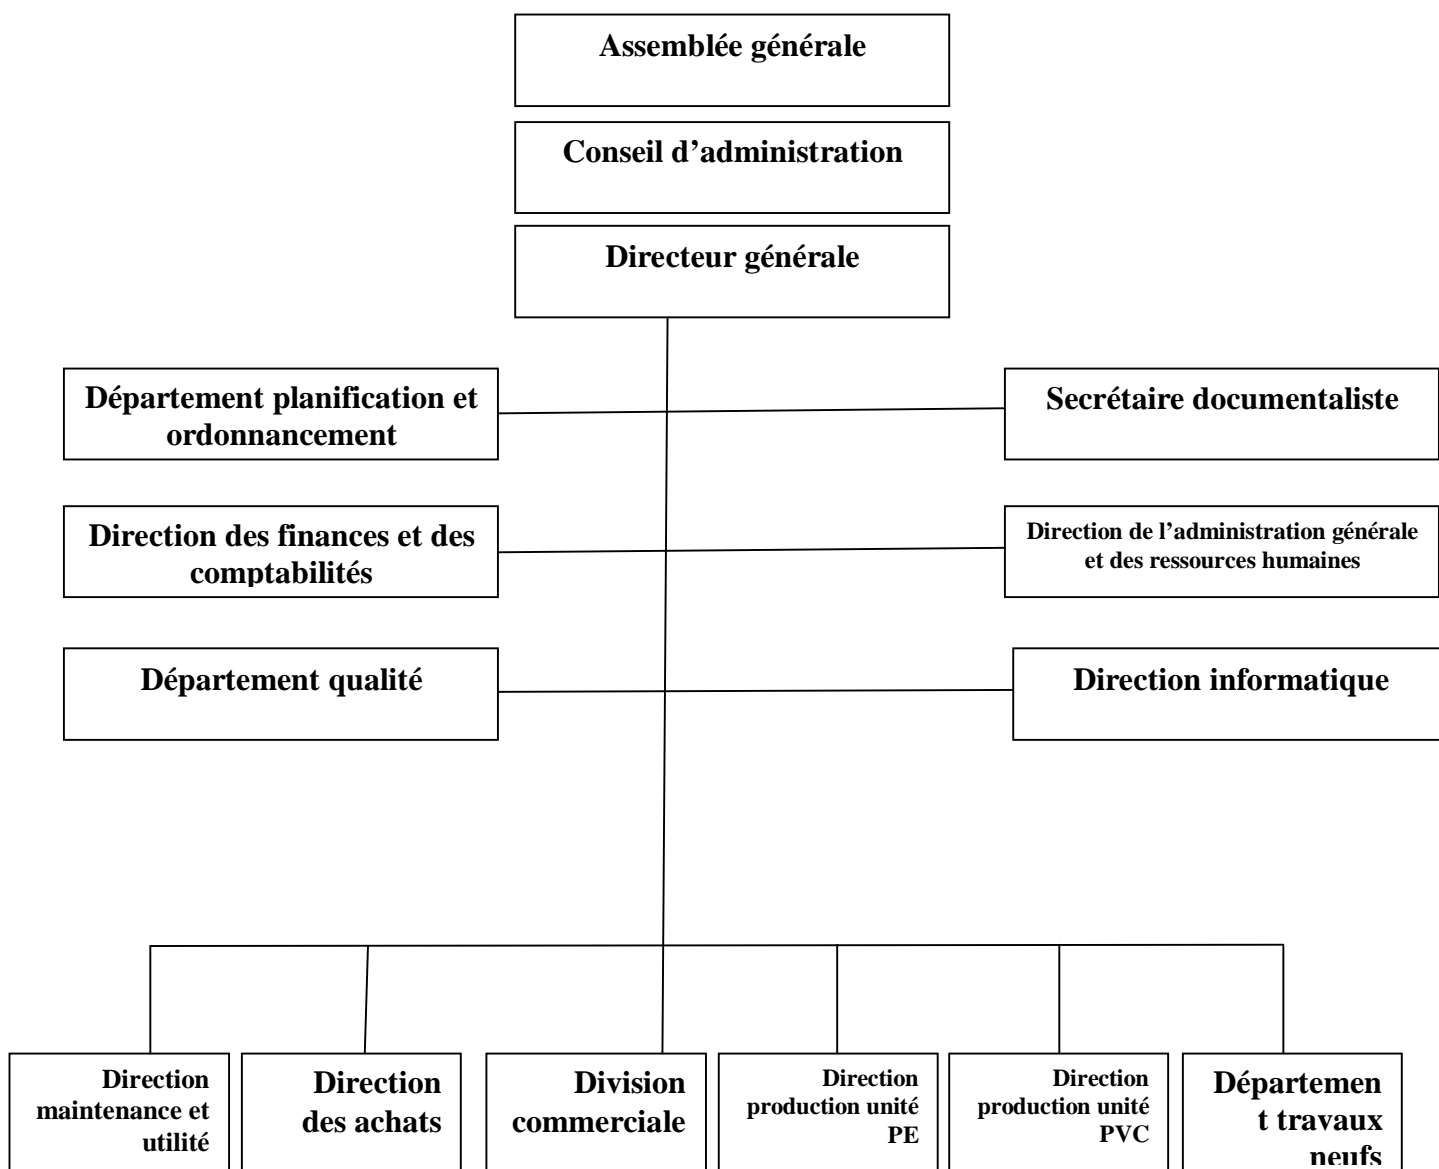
Assemblée générale

Conseil d’administration

Directeur générale

Département planification et ordonnancement

Secrétaire documentaliste

Direction des finances et des comptabilités

Direction de l’administration générale et des ressources humaines

Département qualité

Direction informatique

Direction maintenance et utilité

Direction des achats

Division commerciale

Direction production unité PE

Direction production unité PVC

Departemen t travaux neufs